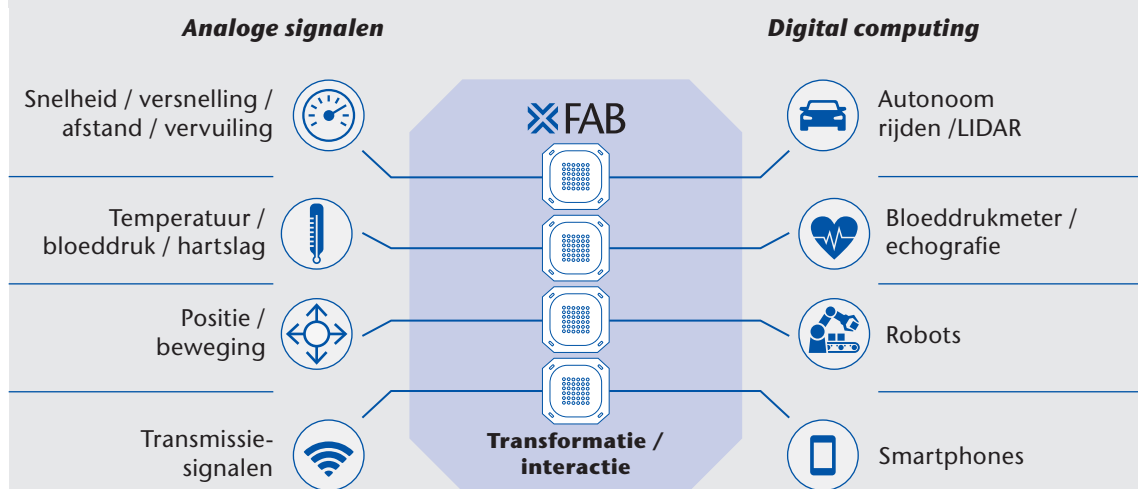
Analoge signalen

Digital computing

Snelheid / versnelling / afstand / vervuiling

Temperatuur / bloeddruk / hartslag

Positie / beweging

Transmissie-signalen

XFAB

Transformatie / interactie

Autonoom rijden /LIDAR

Bloeddrukmeter / echografie

Robots

Smartphones